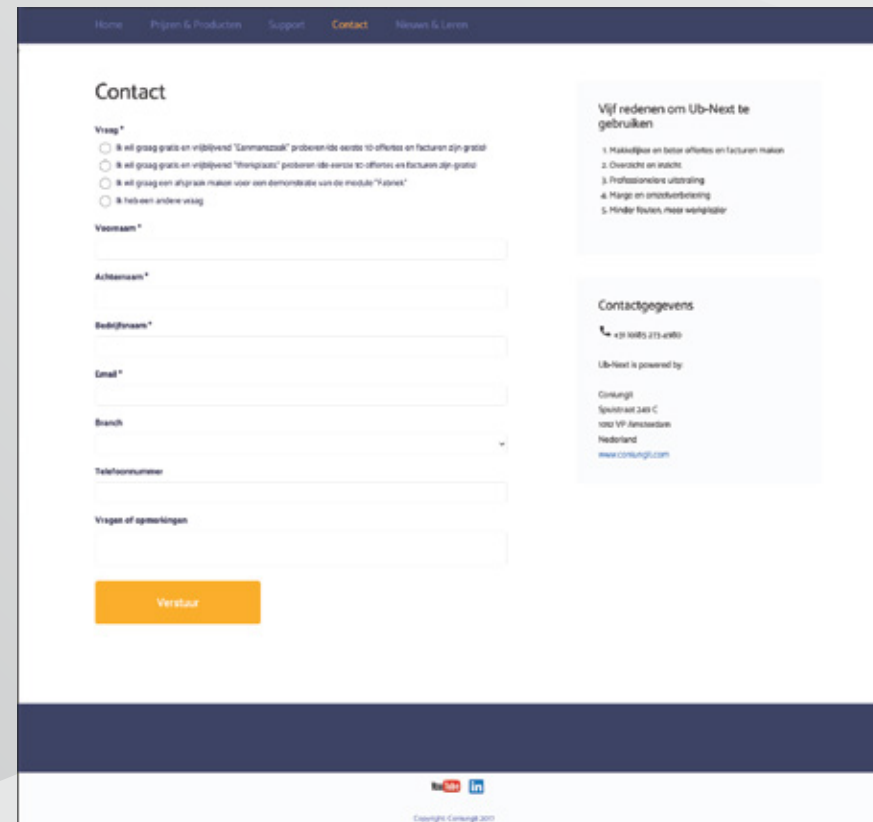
Home Prijzen & Producten Support Contact Nieuws & Leren

Contact

Vraag *

Ik wil graag gratis en vrijblijvend "Eenmanszaak" proberen (de eerste 10 offertes en facturen zijn gratis)

Ik wil graag gratis en vrijblijvend "Werkplaats" proberen (de eerste 10 offertes en facturen zijn gratis)

Ik wil graag een afspraak maken voor een demonstratie van de module "Fabriek"

Ik heb een andere vraag

Voornaam *

Achternaam *

Bedrijfsnaam *

Email *

Branch

Telefoonnummer

Vragen of opmerkingen

Verstuur

Vijf redenen om Ub-Next te gebruiken

1. Makkelijker en beter offertes en facturen maken
2. Overzicht en inzicht
3. Professionelere uitstraling
4. Marge en omzetverbetering
5. Minder fouten, meer werkplezier

Contactgegevens

+31 (0)85 273 4980

Ub-Next is powered by:

Coniungit
Spuistraat 240 C
1012 VP Amsterdam
Nederland
www.coniungit.com

YouTube in

Copyright Coniungit 2017